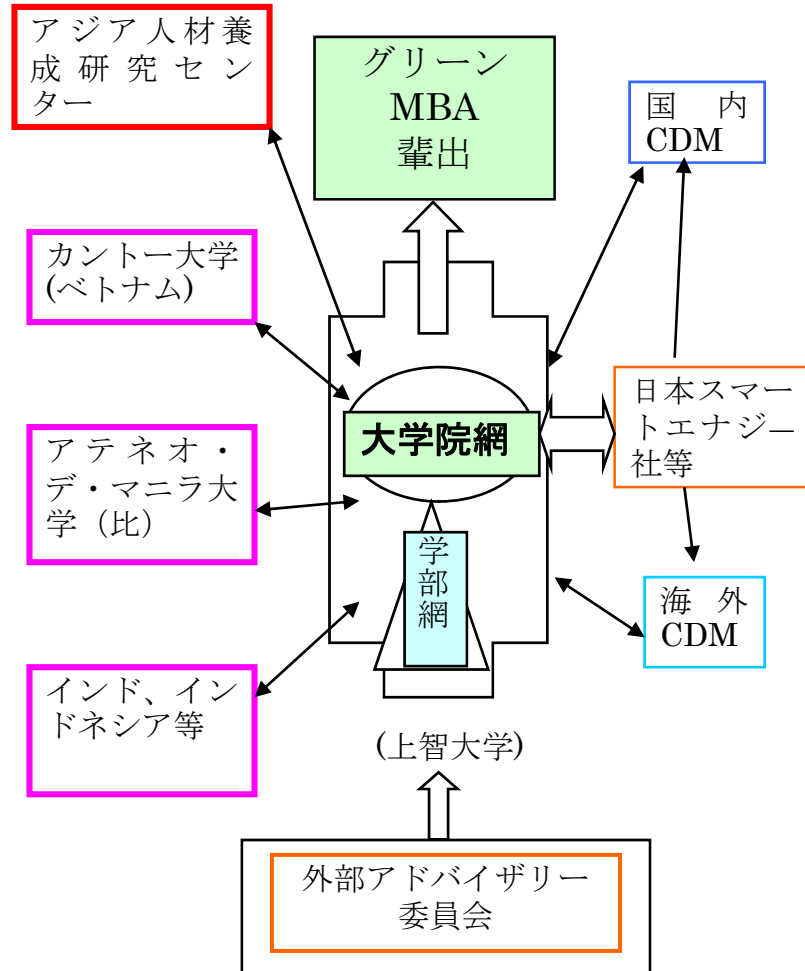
アジア人材養成研究センター

グリーン MBA 輩出

国内 CDM

カントー大学 (ベトナム)

大学院網

日本スマートエナジー社等

アテネオ・デ・マニラ大学（比）

学部網

海外 CDM

インド、インドネシア等

(上智大学)

外部アドバイザリー委員会